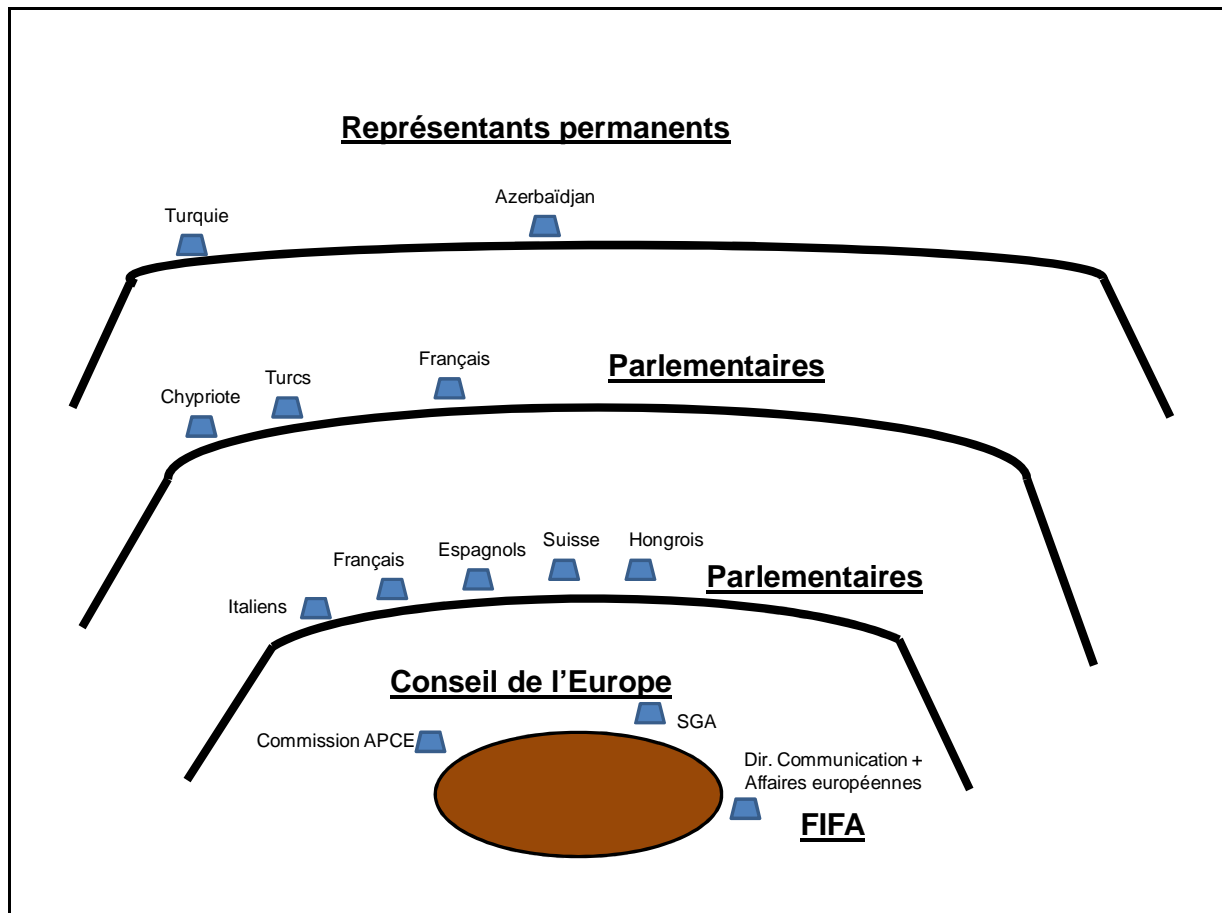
Représentants permanents

Turquie

Azerbaïdjan

Chypriote

Turcs

Français

Parlementaires

Italiens

Français

Espagnols

Suisse

Hongrois

Parlementaires

Conseil de l'Europe

SGA

Commission APCE

Dir. Communication + Affaires européennes

FIFA